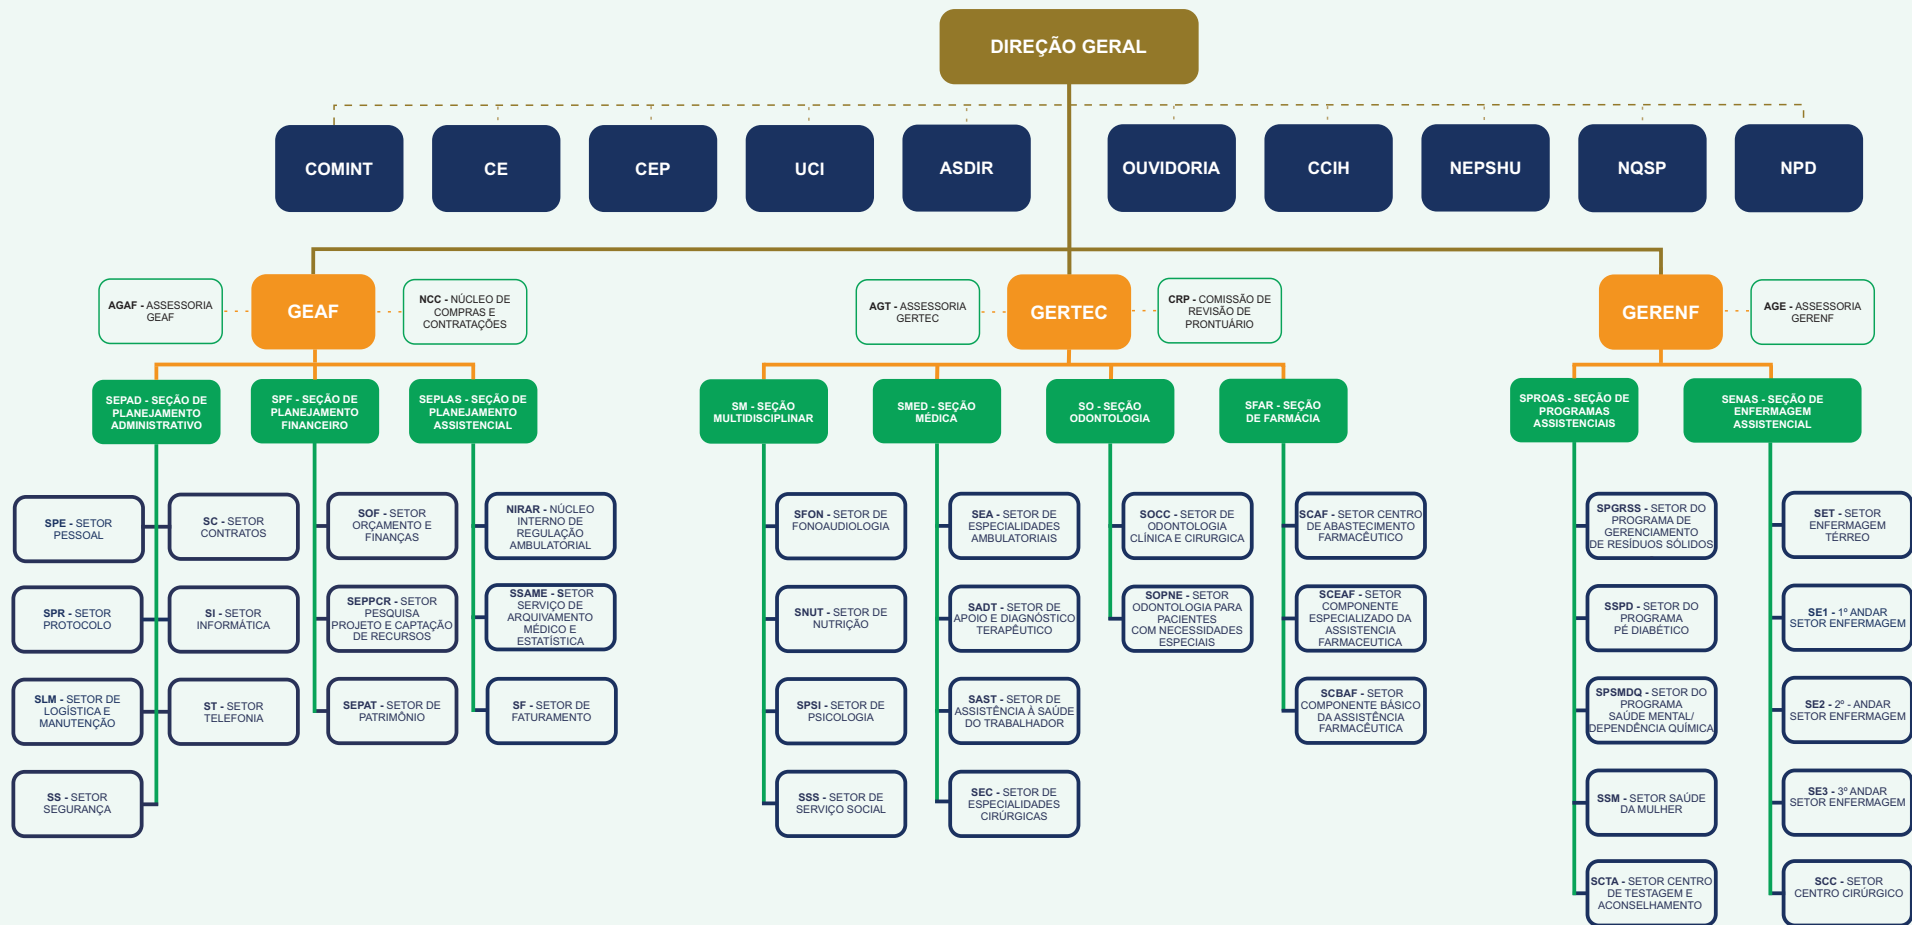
DIREÇÃO GERAL

COMINT

CE

CEP

UCI

ASDIR

OUVIDORIA

CCIH

NEPSHU

NQSP

NPD

AGAF - ASSESSORIA GEAF

GEAF

NCC - NÚCLEO DE COMPRAS E CONTRATAÇÕES

AGT - ASSESSORIA GERTEC

GERTEC

CRP - COMISSÃO DE REVISÃO DE PRONTUÁRIO

GERENF

AGE - ASSESSORIA GERENF

SEPAD - SEÇÃO DE PLANEJAMENTO ADMINISTRATIVO

SPF - SEÇÃO DE PLANEJAMENTO FINANCEIRO

SEPLAS - SEÇÃO DE PLANEJAMENTO ASSISTENCIAL

SM - SEÇÃO MULTIDISCIPLINAR

SMED - SEÇÃO MÉDICA

SO - SEÇÃO ODONTOLOGIA

SFAR - SEÇÃO DE FARMÁCIA

SPROAS - SEÇÃO DE PROGRAMAS ASSISTENCIAIS

SENAS - SEÇÃO DE ENFERMAGEM ASSISTENCIAL

SPE - SETOR PESSOAL

SC - SETOR CONTRATOS

SOF - SETOR ORÇAMENTO E FINANÇAS

NIRAR - NÚCLEO INTERNO DE REGULAÇÃO AMBULATORIAL

SFON - SETOR DE FONOAUDIOLOGIA

SEA - SETOR DE ESPECIALIDADES AMBULATORIAIS

SOCC - SETOR DE ODONTOLOGIA CLÍNICA E CIRURGICA

SCAF - SETOR CENTRO DE ABASTECIMENTO FARMACÊUTICO

SPGRSS - SETOR DO PROGRAMA DE GERENCIAMENTO DE RESÍDUOS SÓLIDOS

SET - SETOR ENFERMAGEM TÉRREO

SPR - SETOR PROTOCOLO

SI - SETOR INFORMÁTICA

SEPPCR - SETOR PESQUISA PROJETO E CAPTAÇÃO DE RECURSOS

SSAME - SETOR SERVIÇO DE ARQUIVAMENTO MÉDICO E ESTATÍSTICA

SNUT - SETOR DE NUTRIÇÃO

SADT - SETOR DE APOIO E DIAGNÓSTICO TERAPÊUTICO

SOPNE - SETOR ODONTOLOGIA PARA PACIENTES COM NECESSIDADES ESPECIAIS

SCEAF - SETOR COMPONENTE ESPECIALIZADO DA ASSISTENCIA FARMACEUTICA

SSPD - SETOR DO PROGRAMA PÉ DIABÉTICO

SE1 - 1º ANDAR SETOR ENFERMAGEM

SLM - SETOR DE LOGÍSTICA E MANUTENÇÃO

ST - SETOR TELEFONIA

SEPAT - SETOR DE PATRIMÔNIO

SF - SETOR DE FATURAMENTO

SPSI - SETOR DE PSICOLOGIA

SAST - SETOR DE ASSISTÊNCIA À SAÚDE DO TRABALHADOR

SCBAF - SETOR COMPONENTE BÁSICO DA ASSISTÊNCIA FARMACÊUTICA

SPSMDQ - SETOR DO PROGRAMA SAÚDE MENTAL/ DEPENDÊNCIA QUÍMICA

SE2 - 2º - ANDAR SETOR ENFERMAGEM

SS - SETOR SEGURANÇA

SSS - SETOR DE SERVIÇO SOCIAL

SEC - SETOR DE ESPECIALIDADES CIRÚRGICAS

SSM - SETOR SAÚDE DA MULHER

SE3 - 3º ANDAR SETOR ENFERMAGEM

SCTA - SETOR CENTRO DE TESTAGEM E ACONSELHAMENTO

SCC - SETOR CENTRO CIRÚRGICO